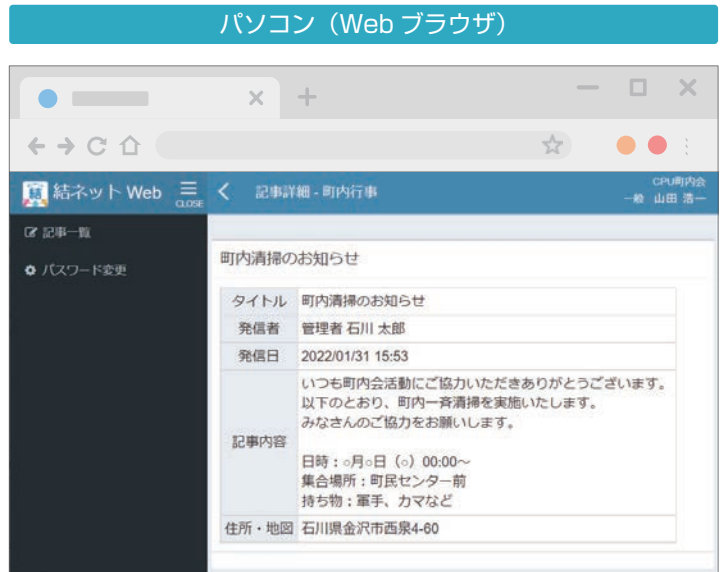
パソコン（Web ブラウザ）

結ネット Web
CLOSE
記事詳細 - 町内行事
CPU町内会
一般　山田 浩一

記事一覧
パスワード変更

町内清掃のお知らせ

| タイトル | 町内清掃のお知らせ |
|---|---|
| 発信者 | 管理者 石川 太郎 |
| 発信日 | 2022/01/31 15:53 |
| 記事内容 | いつも町内会活動にご協力いただきありがとうございます。以下のとおり、町内一斉清掃を実施いたします。みなさんのご協力をお願いします。<br><br>日時：○月○日（○）00:00～<br>集合場所：町民センター前<br>持ち物：軍手、カマなど |
| 住所・地図 | 石川県金沢市西泉4-60 |